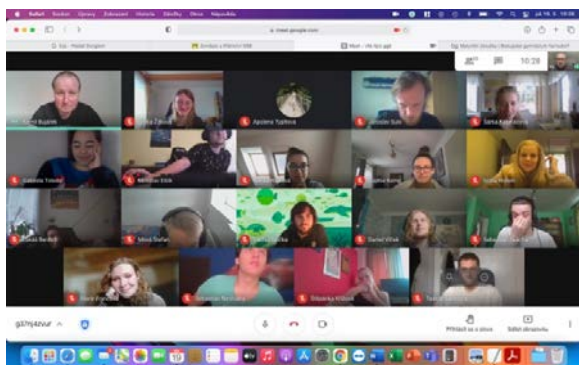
Safari Soubor Úpravy Zobrazení Historie Záložky Okno Nápověda
meet.google.com
Zemědělský Planeta Zemědělský 1968
Meet – Vlk fyzi.app
Meet
10:28
Apolena Tydlitová
gti7nj4zvur
Přihlásit se o slovo
Sdílet obrazovku